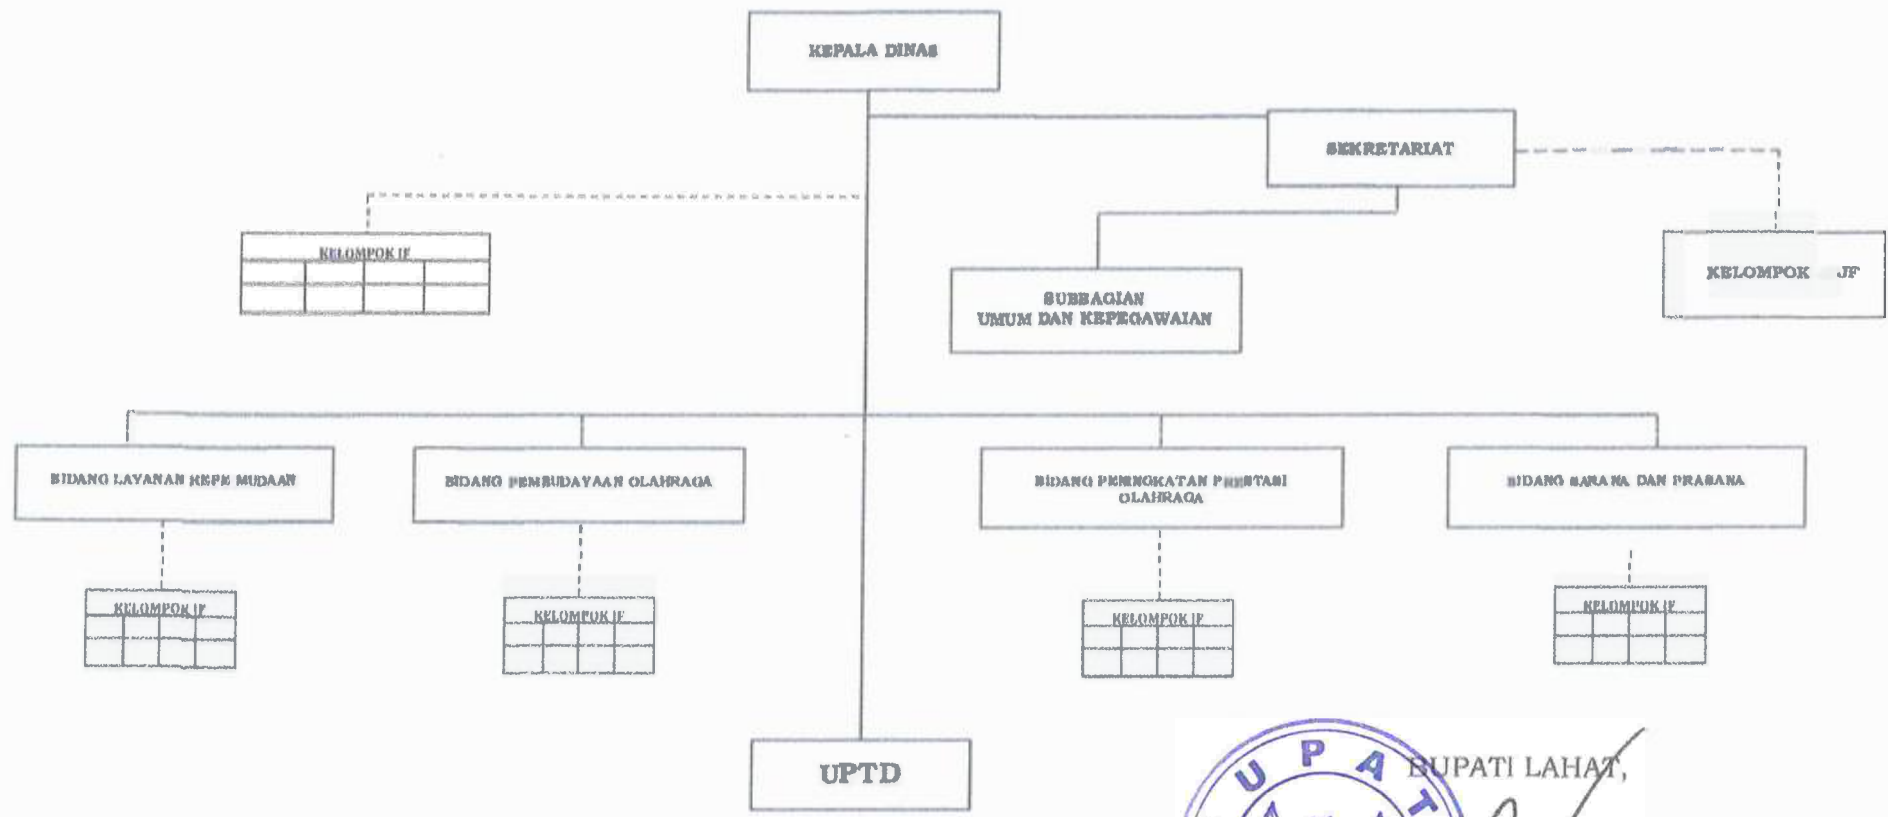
KEPALA DINAS

SEKRETARIAT

KELOMPOK JF

SUBBAGIAN UMUM DAN KEPEGAWAIAN

KELOMPOK JF

BIDANG LAYANAN KEPEMUDAAN

BIDANG PEMBUDAYAAN OLAHRAGA

BIDANG PENINGKATAN PRESTASI OLAHRAGA

BIDANG SARANA DAN PRASANA

KELOMPOK JF

KELOMPOK JF

KELOMPOK JF

KELOMPOK JF

UPTD

U P A T

BUPATI LAHAT,